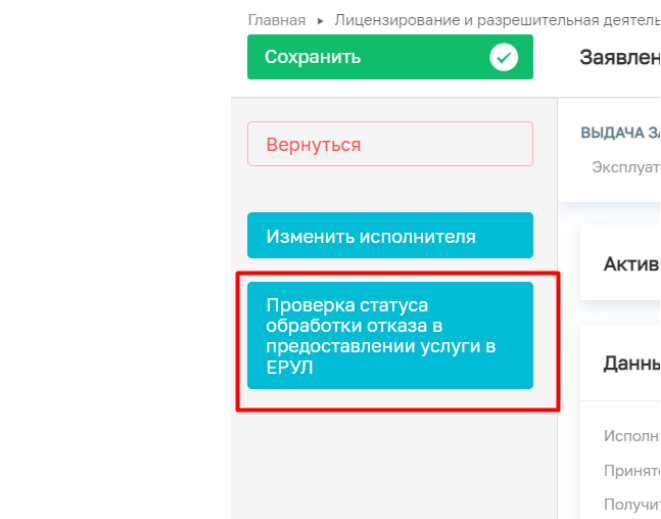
Главная ▸ Лицензирование и разрешительная деятель

Сохранить

Заявлен

Вернуться

ВЫДАЧА ЗА

Эксплуат

Изменить исполнителя

Актив

Проверка статуса обработки отказа в предоставлении услуги в ЕРУЛ

Данн

Исполн

Приняте

Получит